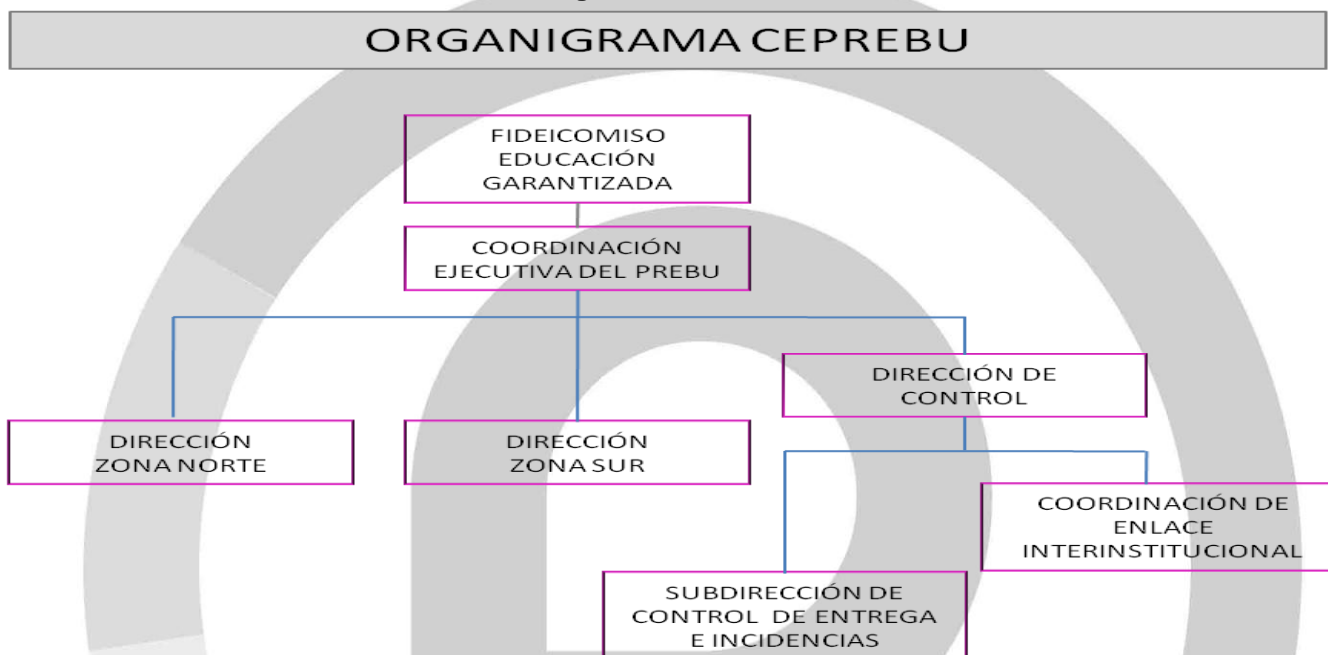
ORGANIGRAMA CEPREBU

FIDEICOMISO EDUCACIÓN GARANTIZADA

COORDINACIÓN EJECUTIVA DEL PREBU

DIRECCIÓN DE CONTROL

DIRECCIÓN ZONA NORTE

DIRECCIÓN ZONA SUR

COORDINACIÓN DE ENLACE INTERINSTITUCIONAL

SUBDIRECCIÓN DE CONTROL DE ENTREGA E INCIDENCIAS